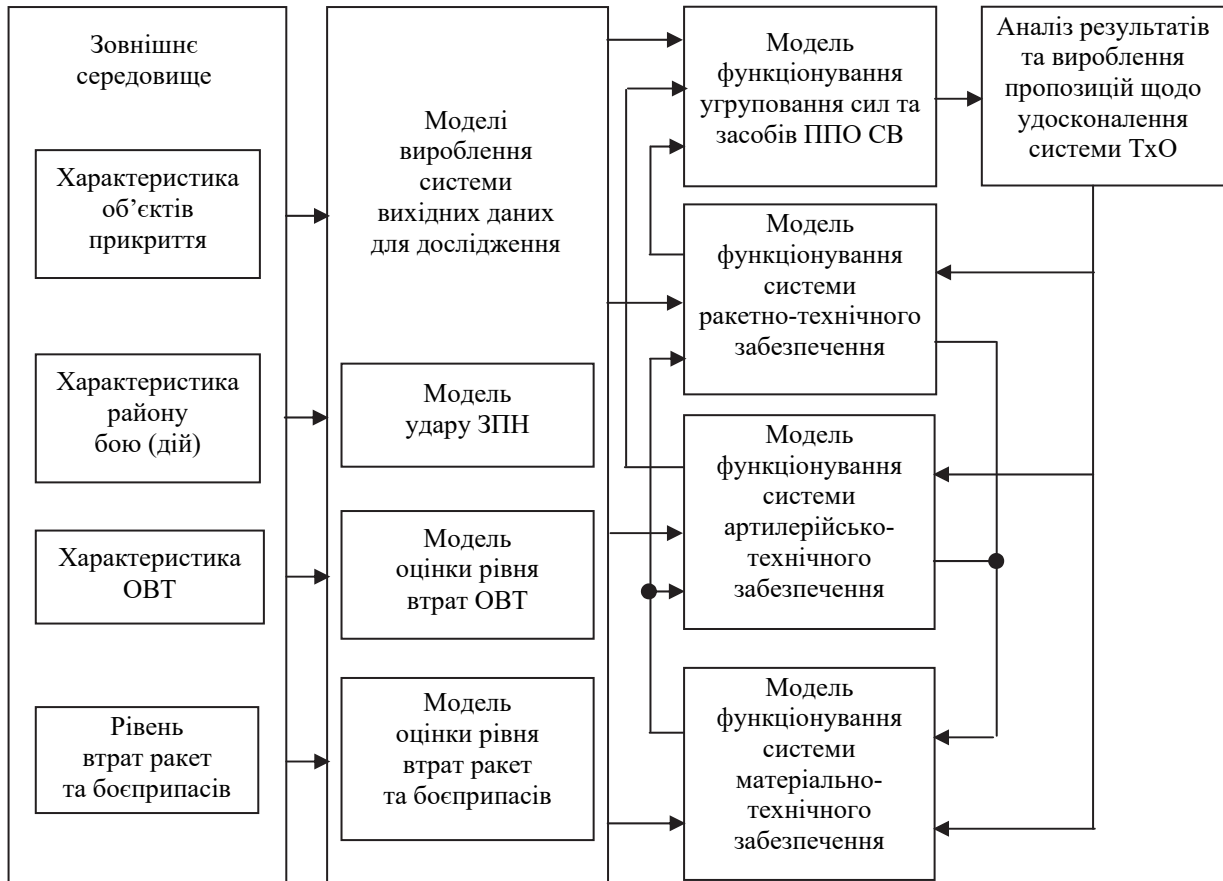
Зовнішнє середовище

Характеристика об’єктів прикриття

Характеристика району бою (дій)

Характеристика ОВТ

Рівень втрат ракет та боєприпасів

Моделі вироблення системи вихідних даних для дослідження

Модель удару ЗПН

Модель оцінки рівня втрат ОВТ

Модель оцінки рівня втрат ракет та боєприпасів

Модель функціонування угруповання сил та засобів ППО СВ

Модель функціонування системи ракетно-технічного забезпечення

Модель функціонування системи артилерійсько-технічного забезпечення

Модель функціонування системи матеріально-технічного забезпечення

Аналіз результатів та вироблення пропозицій щодо удосконалення системи ТхО